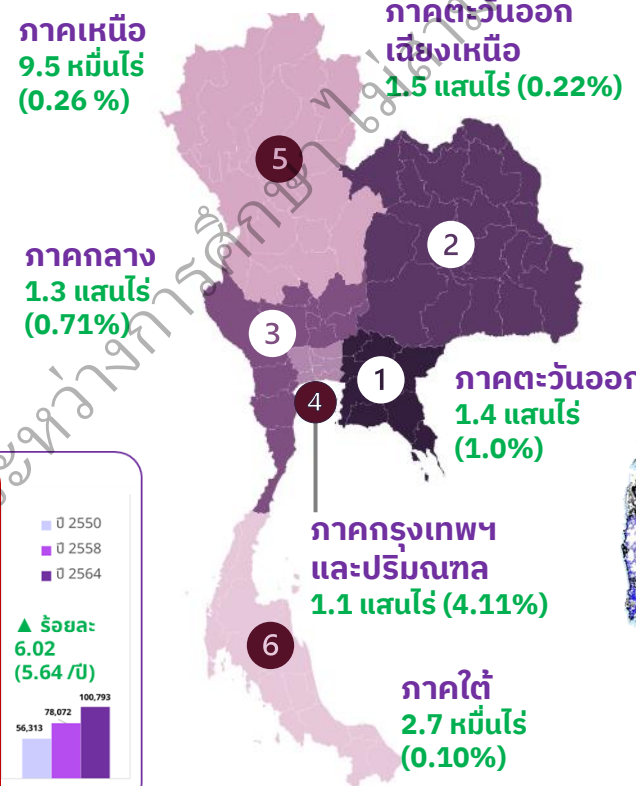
ภาคเหนือ
9.5 หมื่นไร่
(0.26 %)

ภาคตะวันออกเฉียงเหนือ
1.5 แสนไร่ (0.22%)

5

2

ภาคกลาง
1.3 แสนไร่
(0.71%)

3

1

4

ภาคตะวันออก
1.4 แสนไร่
(1.0%)

ปี 2550
ปี 2558
ปี 2564

▲ ร้อยละ 6.02
(5.64 /ปี)

56,313
78,072
100,793

ภาคกรุงเทพฯ
และปริมณฑล
1.1 แสนไร่ (4.11%)

6

ภาคใต้
2.7 หมื่นไร่
(0.10%)

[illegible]ระหว่างการศึกษา ไม่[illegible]